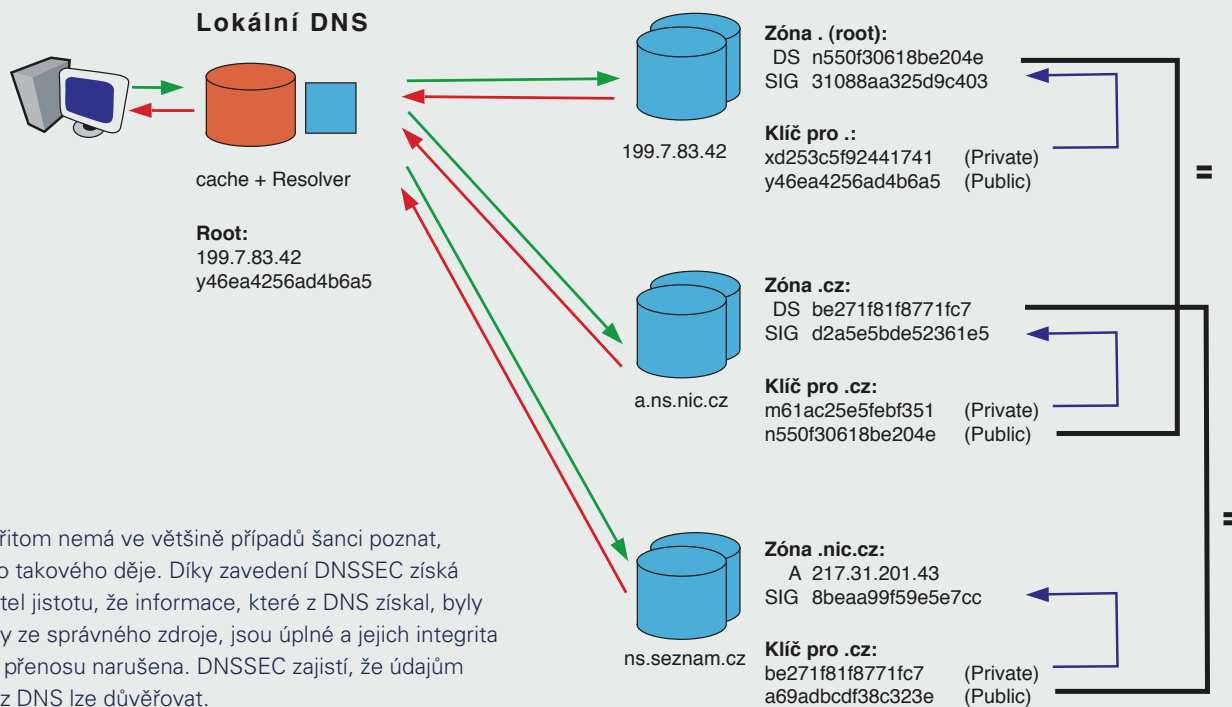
Lokální DNS

cache + Resolver

Root:
199.7.83.42
y46ea4256ad4b6a5

199.7.83.42

Zóna . (root):
DS n550f30618be204e
SIG 31088aa325d9c403

Klíč pro .:
xd253c5f92441741 (Private)
y46ea4256ad4b6a5 (Public)

a.ns.nic.cz

Zóna .cz:
DS be271f81f8771fc7
SIG d2a5e5bde52361e5

Klíč pro .cz:
m61ac25e5febf351 (Private)
n550f30618be204e (Public)

ns.seznam.cz

Zóna .nic.cz:
A 217.31.201.43
SIG 8beaa99f59e5e7cc

Klíč pro .cz:
be271f81f8771fc7 (Private)
a69adbcdf38c323e (Public)

=

=

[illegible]řitom nemá ve většině případů šanci poznat, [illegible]o takového děje. Díky zavedení DNSSEC získá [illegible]tel jistotu, že informace, které z DNS získal, byly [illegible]y ze správného zdroje, jsou úplné a jejich integrita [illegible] přenosu narušena. DNSSEC zajistí, že údajům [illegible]z DNS lze důvěřovat.